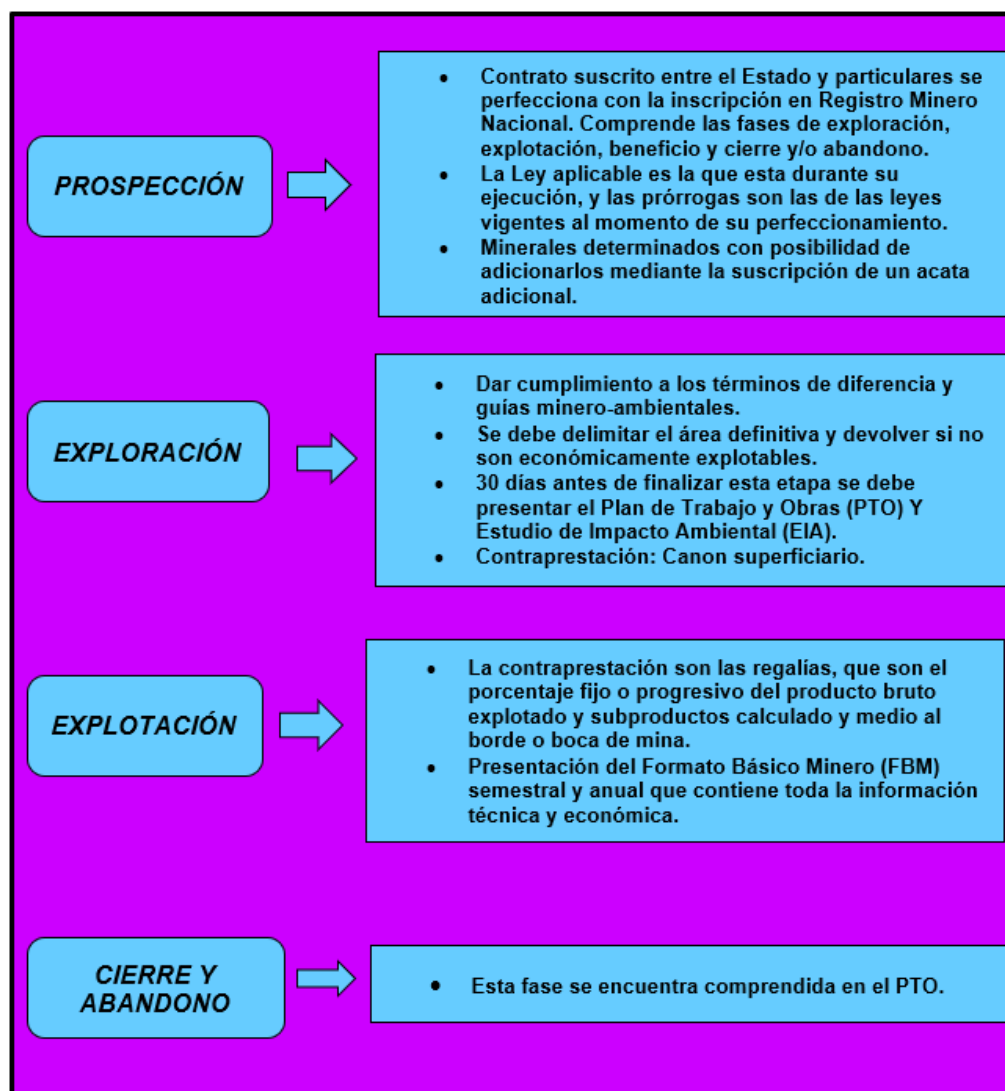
PROSPECCIÓN

- Contrato suscrito entre el Estado y particulares se perfecciona con la inscripción en Registro Minero Nacional. Comprende las fases de exploración, explotación, beneficio y cierre y/o abandono.
- La Ley aplicable es la que esta durante su ejecución, y las prórrogas son las de las leyes vigentes al momento de su perfeccionamiento.
- Minerales determinados con posibilidad de adicionarlos mediante la suscripción de un acata adicional.

EXPLORACIÓN

- Dar cumplimiento a los términos de diferencia y guías minero-ambientales.
- Se debe delimitar el área definitiva y devolver si no son económicamente explotables.
- 30 días antes de finalizar esta etapa se debe presentar el Plan de Trabajo y Obras (PTO) Y Estudio de Impacto Ambiental (EIA).
- Contraprestación: Canon superficiario.

EXPLOTACIÓN

- La contraprestación son las regalías, que son el porcentaje fijo o progresivo del producto bruto explotado y subproductos calculado y medio al borde o boca de mina.
- Presentación del Formato Básico Minero (FBM) semestral y anual que contiene toda la información técnica y económica.

CIERRE Y ABANDONO

- Esta fase se encuentra comprendida en el PTO.